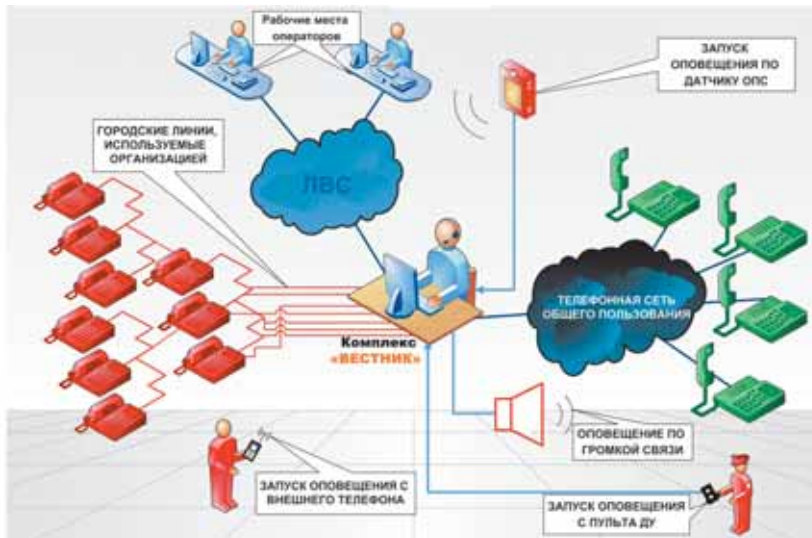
Рабочие места операторов

ЗАПУСК ОПОВЕЩЕНИЯ ПО ДАТЧИКУ ОПС

ГОРОДСКИЕ ЛИНИИ, ИСПОЛЬЗУЕМЫЕ ОРГАНИЗАЦИЕЙ

ЛВС

ТЕЛЕФОННАЯ СЕТЬ ОБЩЕГО ПОЛЬЗОВАНИЯ

Комплекс «ВЕСТНИК»

ОПОВЕЩЕНИЕ ПО ГРОМКОЙ СВЯЗИ

ЗАПУСК ОПОВЕЩЕНИЯ С ВНЕШНЕГО ТЕЛЕФОНА

ЗАПУСК ОПОВЕЩЕНИЯ С ПУЛЬТА ДУ